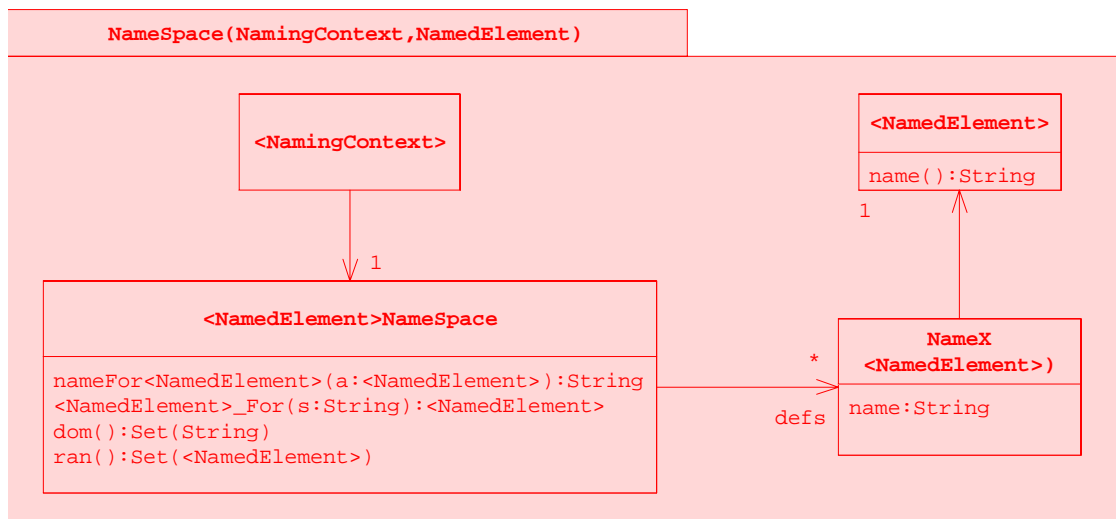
NameSpace(NamingContext,NamedElement)

<NamingContext>

<NamedElement>

name():String

1

1

<NamedElement>NameSpace

nameFor<NamedElement>(a:<NamedElement>):String
<NamedElement>_For(s:String):<NamedElement>
dom():Set(String)
ran():Set(<NamedElement>)

*

defs

NameX
<NamedElement>)

name:String